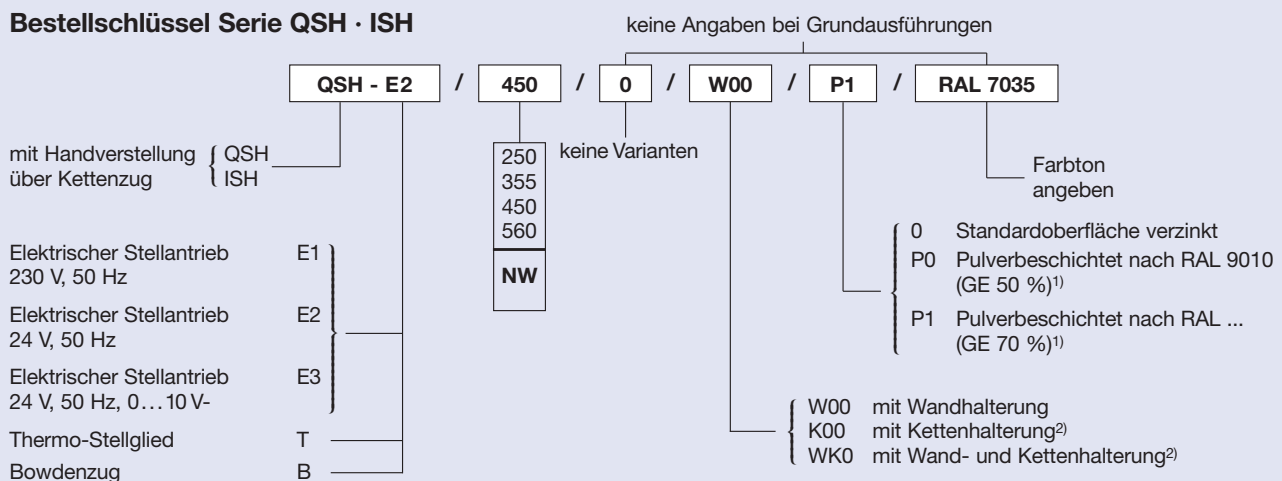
Bestellschlüssel Serie QSH · ISH

keine Angaben bei Grundausführungen

| QSH - E2 | / | 450 | / | 0 | / | W00 | / | P1 | / | RAL 7035 |
|---|---|---|---|---|---|---|---|---|---|---|

mit Handverstellung über Kettenzug { QSH ISH

Elektrischer Stellantrieb 230 V, 50 Hz E1

Elektrischer Stellantrieb 24 V, 50 Hz E2

Elektrischer Stellantrieb 24 V, 50 Hz, 0…10 V- E3

Thermo-Stellglied T

Bowdenzug B

250
355
450
560
NW

keine Varianten

Farbton angeben

0 Standardoberfläche verzinkt
P0 Pulverbeschichtet nach RAL 9010 (GE 50 %)$^{1)}$
P1 Pulverbeschichtet nach RAL ... (GE 70 %)$^{1)}$

W00 mit Wandhalterung
K00 mit Kettenhalterung$^{2)}$
WK0 mit Wand- und Kettenhalterung$^{2)}$